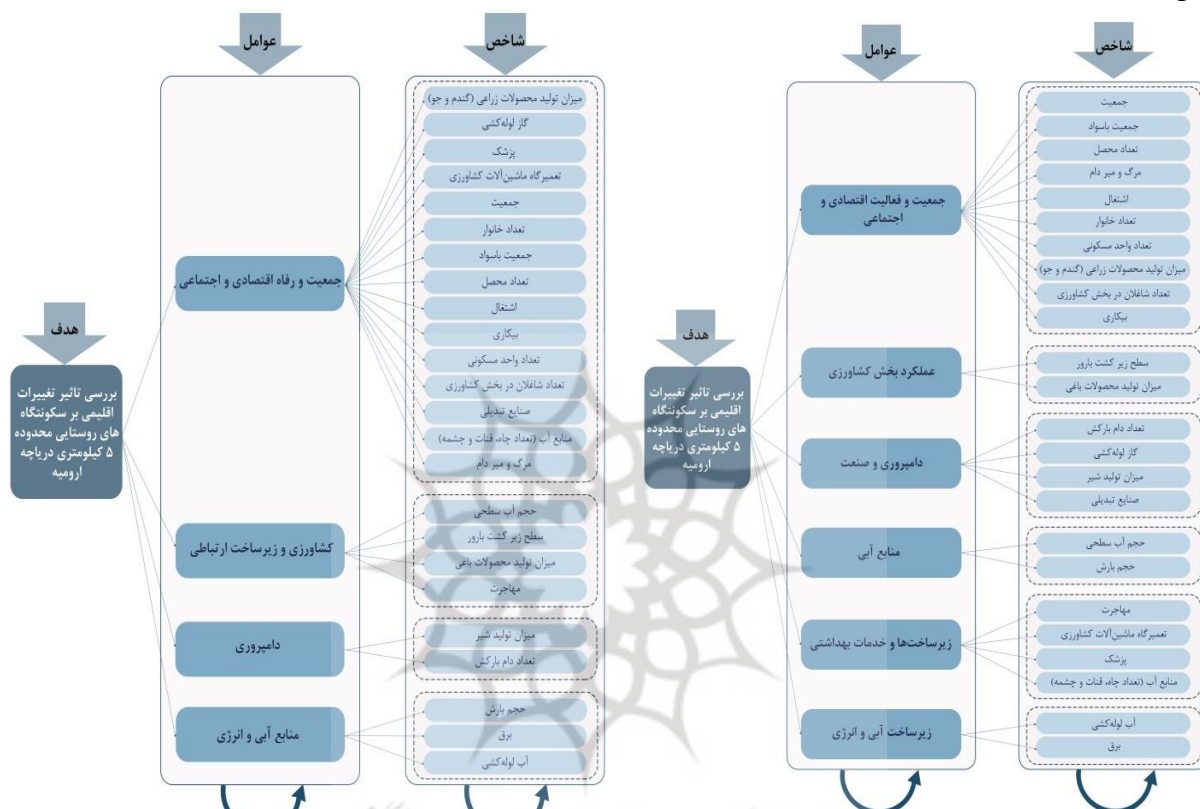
شاخص

عوامل

جمعیت
جمعیت باسواد
تعداد محصل
مرگ و میر دام
اشتغال
تعداد خانوار
تعداد واحد مسکونی
میزان تولید محصولات زراعی (گندم و جو)
تعداد شاغلان در بخش کشاورزی
بیکاری

جمعیت و فعالیت اقتصادی و اجتماعی

سطح زیر کشت بارور
میزان تولید محصولات باغی

عملکرد بخش کشاورزی

تعداد دام بارکش
گاز لوله‌کشی
میزان تولید شیر
صنایع تبدیلی

دامپروری و صنعت

حجم آب سطحی
حجم بارش

منابع آبی

مهاجرت
تعمیرگاه ماشین‌آلات کشاورزی
پزشک
منابع آب (تعداد چاه، قنات و چشمه)

زیرساخت‌ها و خدمات بهداشتی

آب لوله‌کشی
برق

زیرساخت آبی و انرژی

هدف

بررسی تاثیر تغییرات اقلیمی بر سکونتگاه های روستایی محدوده ۵ کیلومتری دریاچه ارومیه

شاخص

عوامل

میزان تولید محصولات زراعی (گندم و جو)
گاز لوله‌کشی
پزشک
تعمیرگاه ماشین‌آلات کشاورزی
جمعیت
تعداد خانوار
جمعیت باسواد
تعداد محصل
اشتغال
بیکاری
تعداد واحد مسکونی
تعداد شاغلان در بخش کشاورزی
صنایع تبدیلی
منابع آب (تعداد چاه، قنات و چشمه)
مرگ و میر دام

جمعیت و رفاه اقتصادی و اجتماعی

حجم آب سطحی
سطح زیر کشت بارور
میزان تولید محصولات باغی
مهاجرت

کشاورزی و زیرساخت ارتباطی

میزان تولید شیر
تعداد دام بارکش

دامپروری

حجم بارش
برق
آب لوله‌کشی

منابع آبی و انرژی

هدف

بررسی تاثیر تغییرات اقلیمی بر سکونتگاه های روستایی محدوده ۵ کیلومتری دریاچه ارومیه